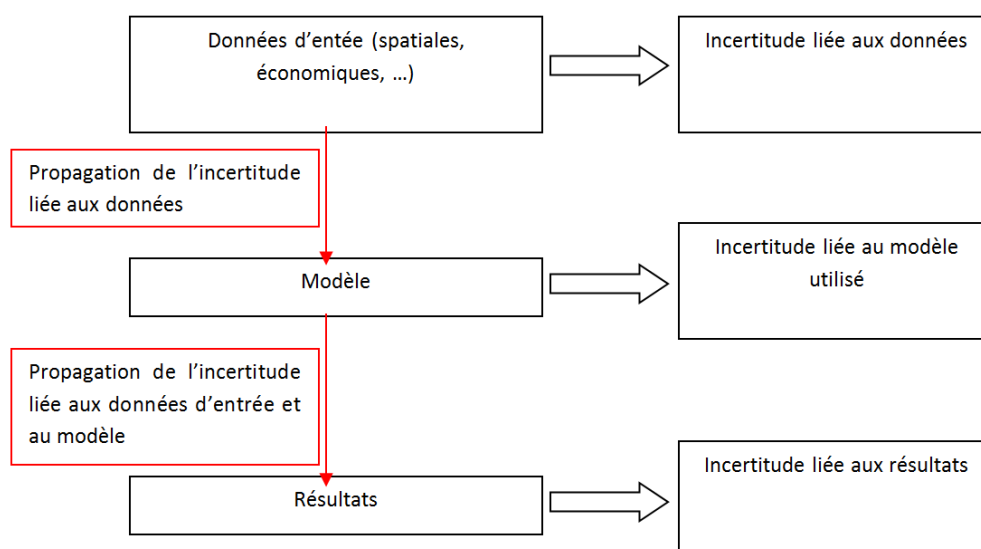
Données d'entée (spatiales, économiques, …)

Incertitude liée aux données

Propagation de l'incertitude liée aux données

Modèle

Incertitude liée au modèle utilisé

Propagation de l'incertitude liée aux données d'entrée et au modèle

Résultats

Incertitude liée aux résultats